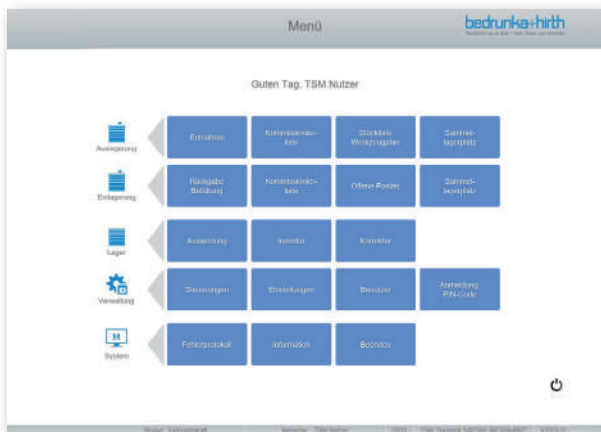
Menü

bedrunka+hirth

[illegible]

Guten Tag, TSM Nutzer

Auslagerung

Entnahme

Kommissionier-liste

Stückliste Werkzeugplan

Sammel-lagerplatz

Einlagerung

Rückgabe Buchung

Kommissionier-liste

Offene Posten

Sammel-lagerplatz

Lager

Auswertung

Inventur

Korrektur

Verwaltung

Stammdaten

Einstellungen

Benutzer

Anmeldung PIN-Code

System

Fehlerprotokoll

Information

Beenden

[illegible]